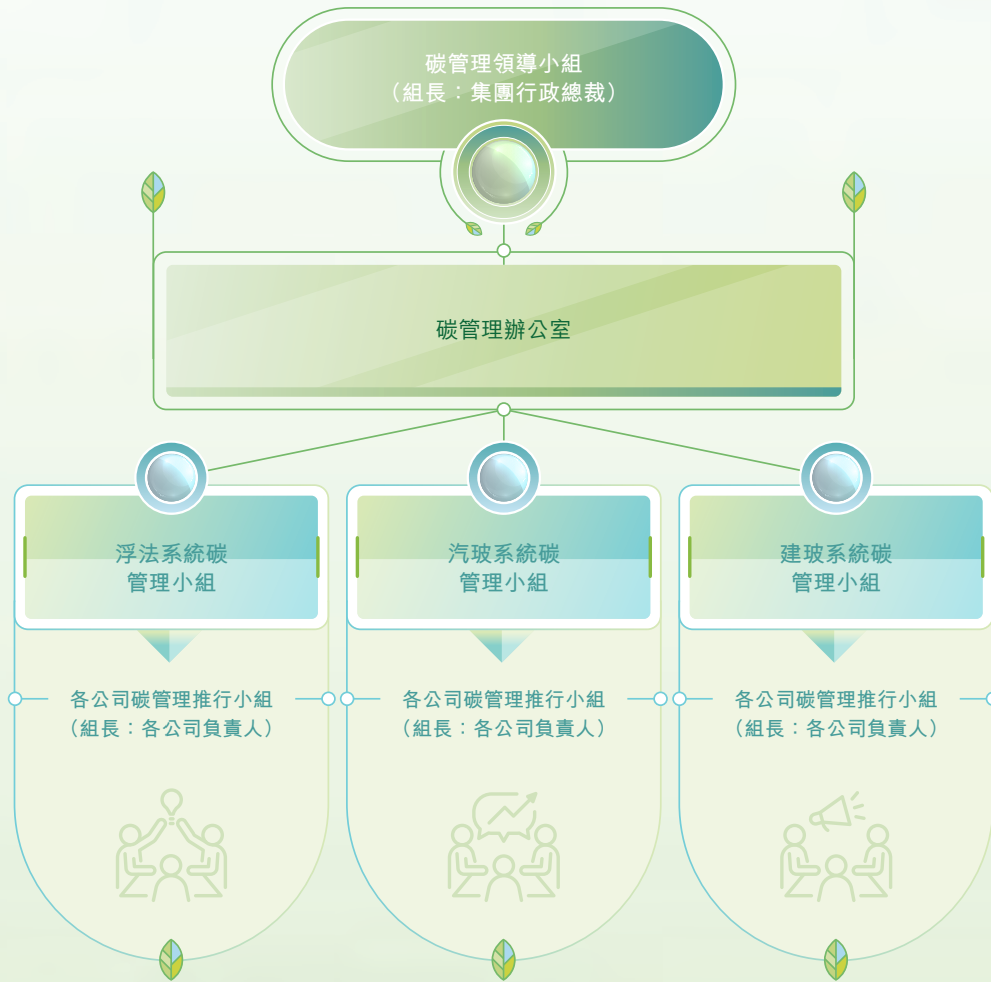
碳管理領導小組
（組長：集團行政總裁）

碳管理辦公室

浮法系統碳管理小組

各公司碳管理推行小組
（組長：各公司負責人）

汽玻系統碳管理小組

各公司碳管理推行小組
（組長：各公司負責人）

建玻系統碳管理小組

各公司碳管理推行小組
（組長：各公司負責人）